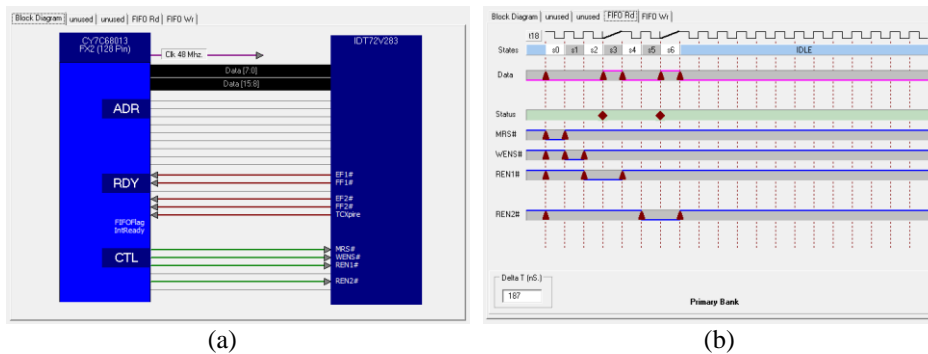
Block Diagram | unused | unused | FIFO Rd | FIFO Wr

CY7C68013
FX2 (128 Pin)

Clk 48 Mhz.

IDT72V283

Data [7:0]
Data [15:8]

ADR

RDY

FIFOFlag
IntReady

CTL

EF1#
FF1#
EF2#
FF2#
TCXpire

MRS#
WENS#
REN1#
REN2#

(a)

Block Diagram | unused | unused | FIFO Rd | FIFO Wr

t18

States
s0 s1 s2 s3 s4 s5 s6
IDLE

Data

Status

MRS#

WENS#

REN1#

REN2#

Delta T (nS.)
187

Primary Bank

(b)